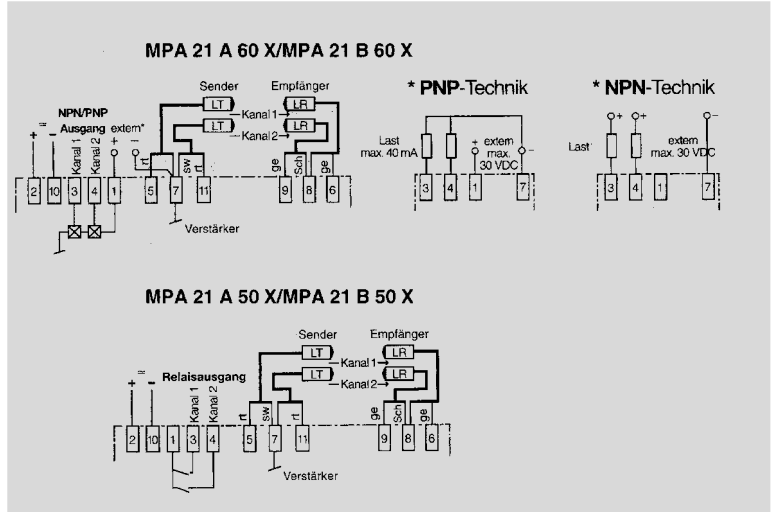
MPA 21 A 60 X/MPA 21 B 60 X

Sender
Empfänger
LT
LR
Kanal 1
LT
LR
Kanal 2
NPN/PNP
Ausgang
extern*
+
≈
-
Kanal 1
Kanal 2
+
-
rt
sw
rt
ge
Sch
ge
2
10
3
4
1
5
7
11
9
8
6
Verstärker

* PNP-Technik
Last max. 40 mA
+ extern max. 30 VDC
-
3
4
1
7

* NPN-Technik
+
+
Last
extern max. 30 VDC
-
3
4
1
7

MPA 21 A 50 X/MPA 21 B 50 X

Sender
Empfänger
LT
LR
Kanal 1
LT
LR
Kanal 2
+
≈
-
Relaisausgang
Kanal 1
Kanal 2
rt
sw
rt
ge
Sch
ge
2
10
1
3
4
5
7
11
9
8
6
Verstärker